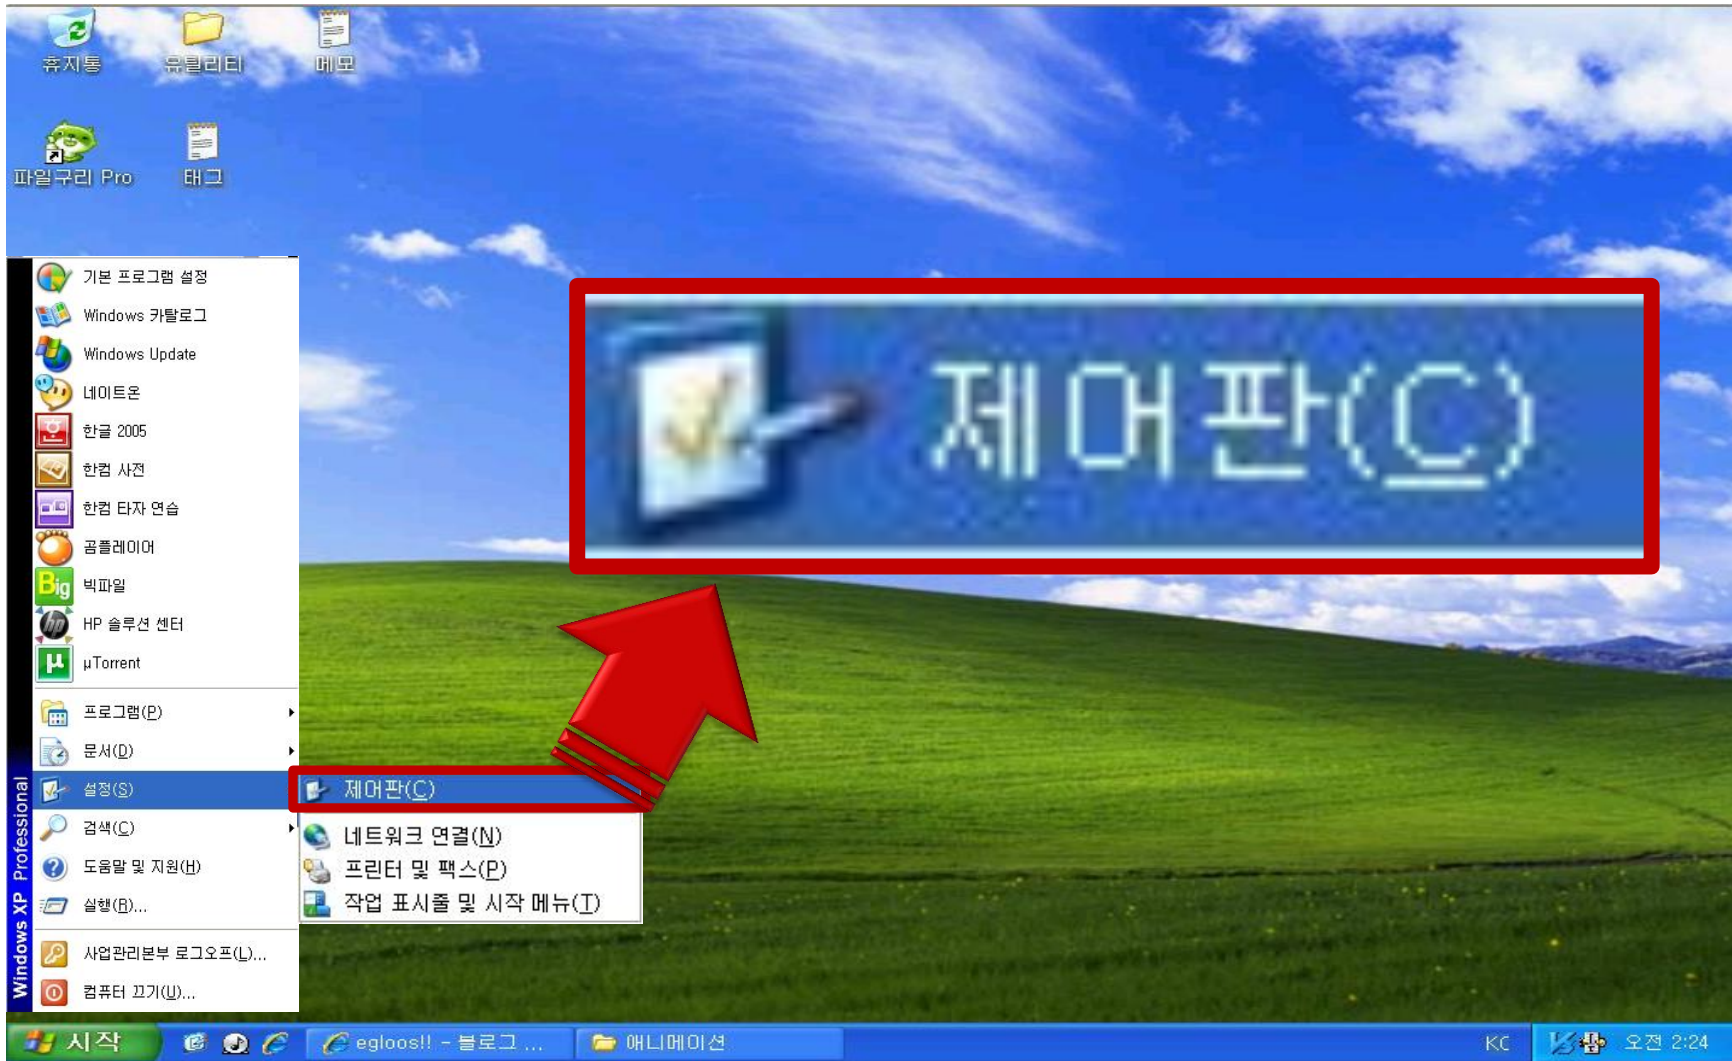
휴지통
유틸리티
메모
파일구리 Pro
태그

제어판(C)

기본 프로그램 설정
Windows 카탈로그
Windows Update
네이트온
한글 2005
한컴 사전
한컴 타자 연습
곰플레이어
빅파일
HP 솔루션 센터
µTorrent
프로그램(P)
문서(D)
설정(S)
검색(C)
도움말 및 지원(H)
실행(R)...
사업관리본부 로그오프(L)...
컴퓨터 끄기(U)...

Windows XP Professional

제어판(C)
네트워크 연결(N)
프린터 및 팩스(P)
작업 표시줄 및 시작 메뉴(T)

시작
egloos!! - 블로그 ...
애니메이션
KC
오전 2:24